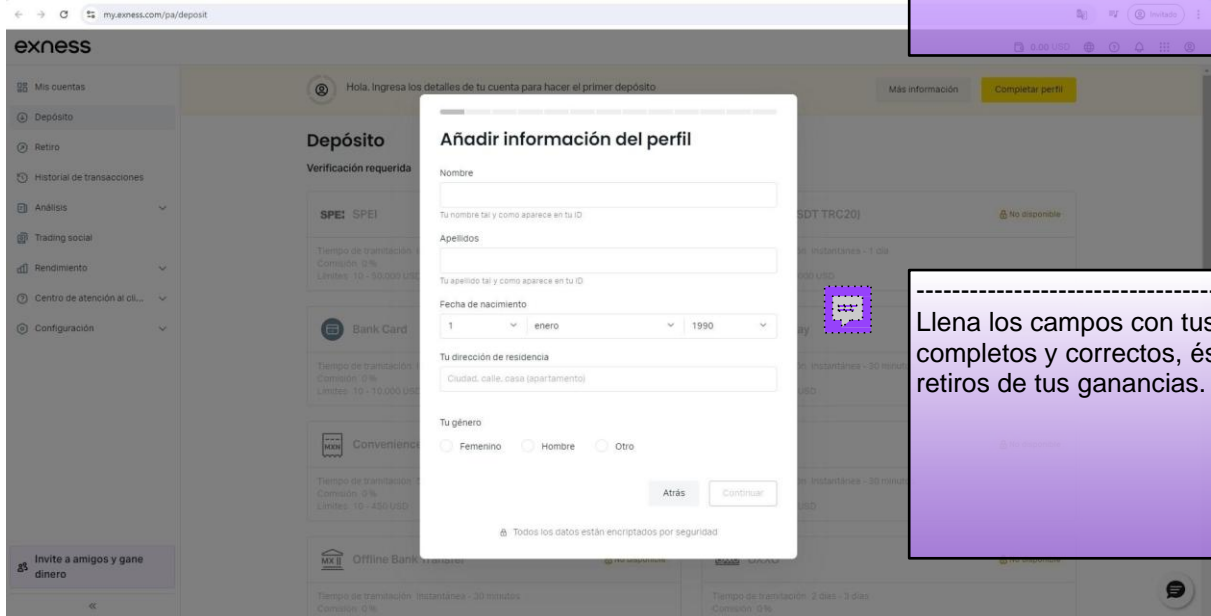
my.exness.com/pa/deposit

exness

Mis cuentas
Depósito
Retiro
Historial de transacciones
Análisis
Trading social
Rendimiento
Centro de atención al cli...
Configuración

Invite a amigos y gane dinero

Hola. Ingresa los detalles de tu cuenta para hacer el primer depósito

Más información

Completar perfil

Depósito

Verificación requerida

SPEI SPEI

Tiempo de tramitación
Comisión 0%
Límites 10 - 50 000 USD

Bank Card

Tiempo de tramitación
Comisión 0%
Límites 10 - 10 000 USD

Convenience

Tiempo de tramitación
Comisión 0%
Límites 10 - 450 USD

Offline Bank Transfer

Tiempo de tramitación: Instantánea - 30 minutos
Comisión 0%

SDT TRC20)

No disponible

Instantánea - 1 día

000 USD

Instantánea - 30 minutos

USD

Instantánea - 30 minutos

USD

OXXO

Tiempo de tramitación: 2 días - 3 días
Comisión 0%

Añadir información del perfil

Nombre

Tu nombre tal y como aparece en tu ID

Apellidos

Tu apellido tal y como aparece en tu ID

Fecha de nacimiento

1 enero 1990

Tu dirección de residencia

Ciudad, calle, casa (apartamento)

Tu género

Femenino Hombre Otro

Atrás Continuar

Todos los datos están encriptados por seguridad

Invitado

0.00 USD

-----------------------------------
Llena los campos con tus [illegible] completos y correctos, és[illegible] retiros de tus ganancias.